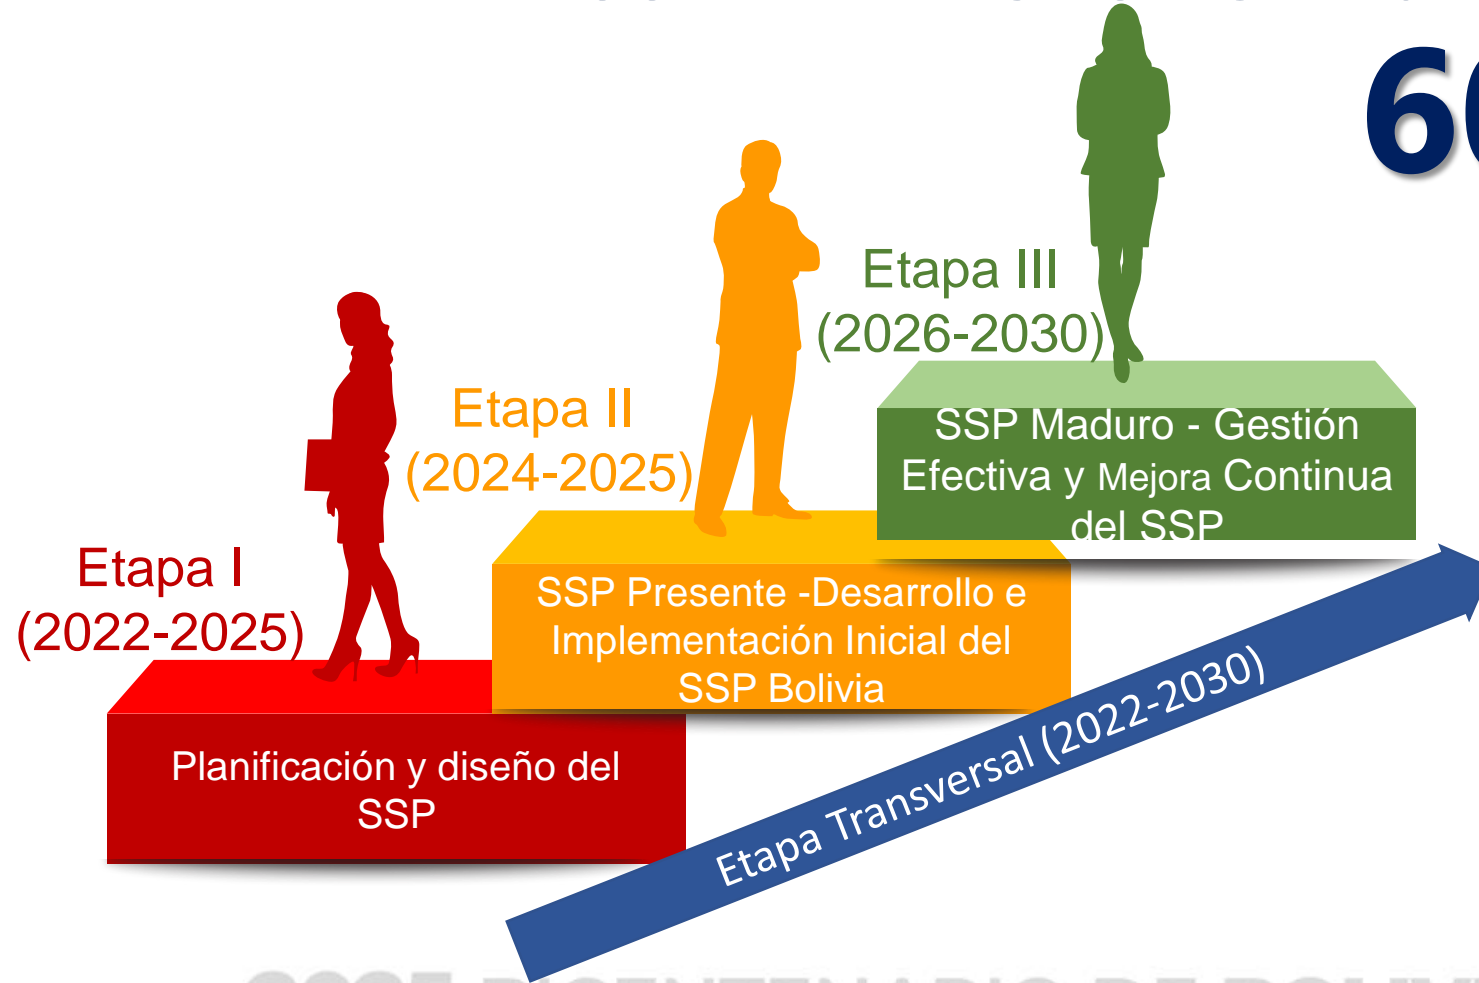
6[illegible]

Etapa III
(2026-2030)

SSP Maduro - Gestión Efectiva y Mejora Continua del SSP

Etapa II
(2024-2025)

SSP Presente -Desarrollo e Implementación Inicial del SSP Bolivia

Etapa I
(2022-2025)

Planificación y diseño del SSP

Etapa Transversal (2022-2030)

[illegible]